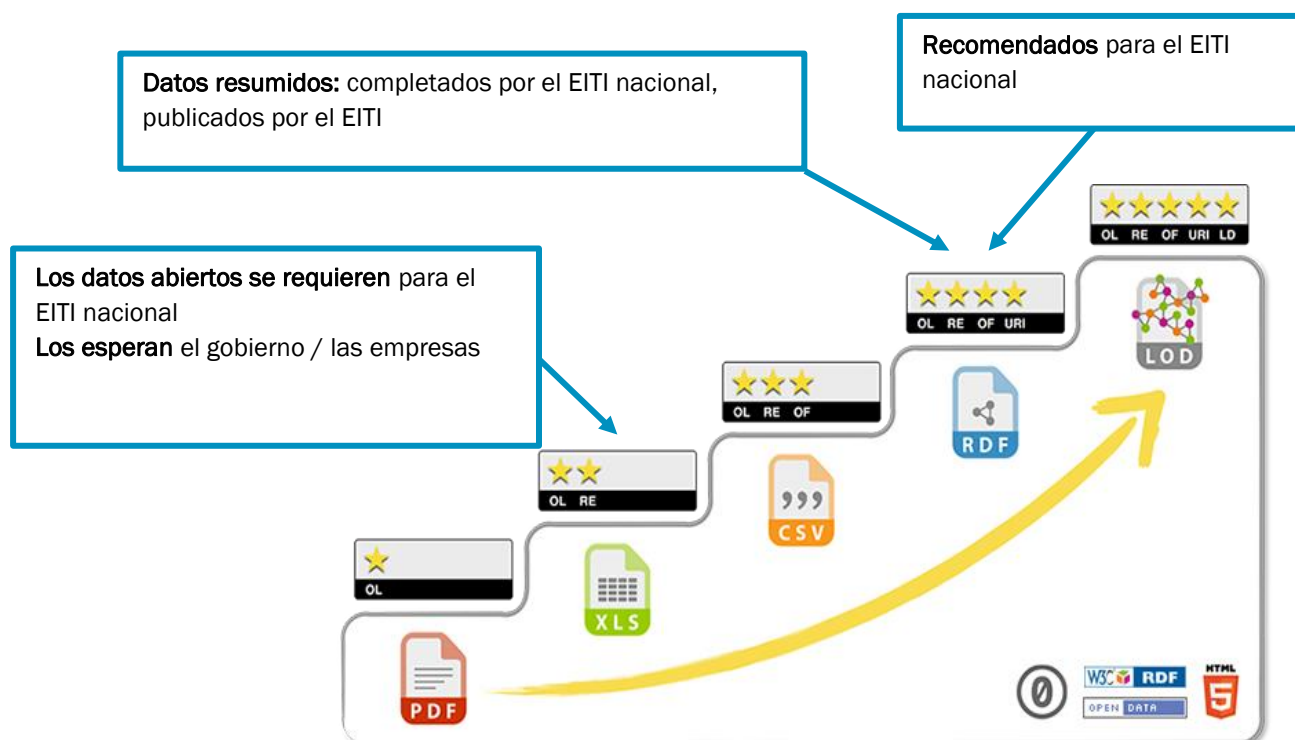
Recomendados para el EITI nacional

Datos resumidos: completados por el EITI nacional, publicados por el EITI

Los datos abiertos se requieren para el EITI nacional
Los esperan el gobierno / las empresas

OL RE OF URI LD

OL RE OF URI

OL RE OF

OL RE

OL

LOD

RDF

CSV

XLS

PDF

W3C RDF

OPEN DATA

HTML